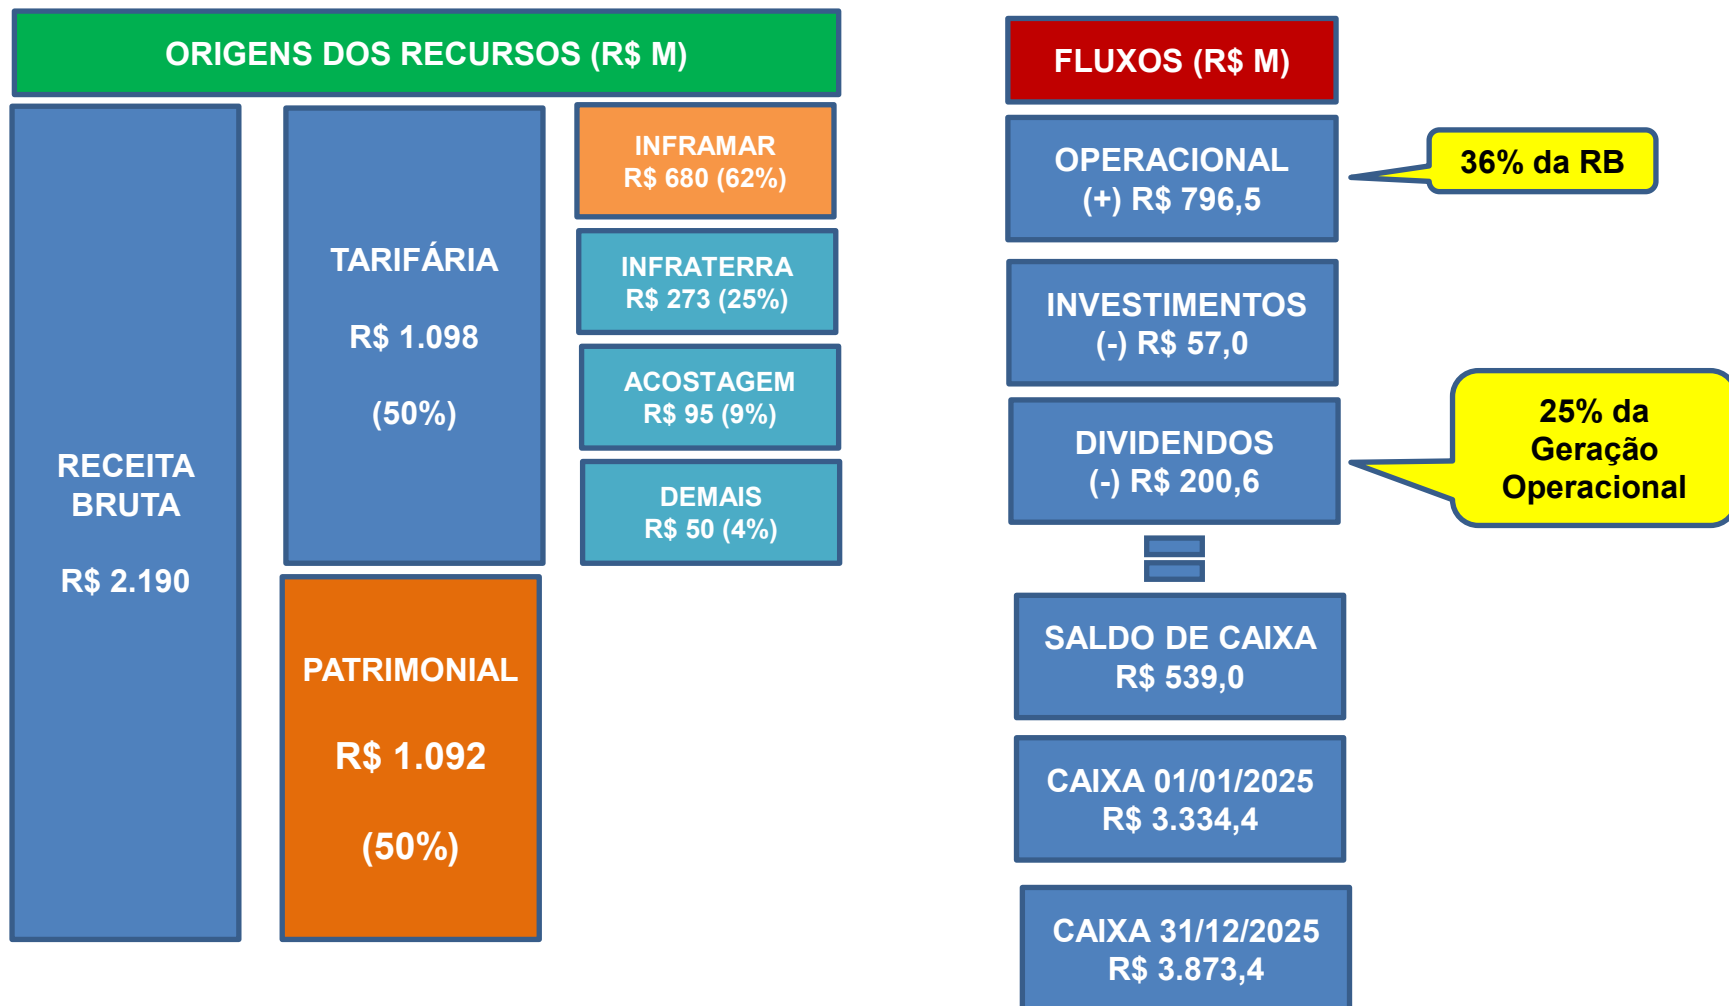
ORIGENS DOS RECURSOS (R$ M)

RECEITA BRUTA

R$ 2.190

TARIFÁRIA

R$ 1.098

(50%)

PATRIMONIAL

R$ 1.092

(50%)

INFRAMAR
R$ 680 (62%)

INFRATERRA
R$ 273 (25%)

ACOSTAGEM
R$ 95 (9%)

DEMAIS
R$ 50 (4%)

FLUXOS (R$ M)

OPERACIONAL
(+) R$ 796,5

36% da RB

INVESTIMENTOS
(-) R$ 57,0

DIVIDENDOS
(-) R$ 200,6

25% da Geração Operacional

=

SALDO DE CAIXA
R$ 539,0

CAIXA 01/01/2025
R$ 3.334,4

CAIXA 31/12/2025
R$ 3.873,4